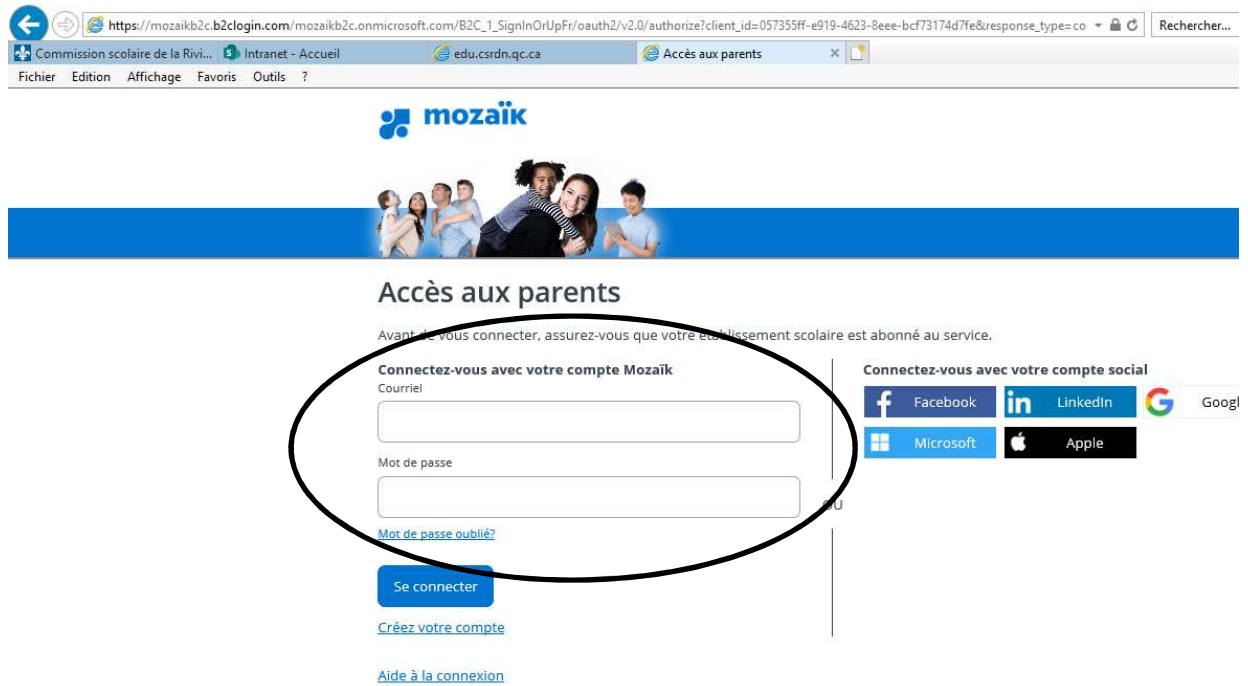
https://mozaikb2c.b2clogin.com/mozaikb2c.onmicrosoft.com/B2C_1_SignInOrUpFr/oauth2/v2.0/authorize?client_id=057355ff-e919-4623-8eee-bcf73174d7fe&response_type=co
Rechercher...

Commission scolaire de la Rivi...
Intranet - Accueil
edu.csrdn.qc.ca
Accès aux parents

Fichier Edition Affichage Favoris Outils ?

mozaïk

Accès aux parents

Avant de vous connecter, assurez-vous que votre établissement scolaire est abonné au service.

Connectez-vous avec votre compte Mozaïk

Courriel

Mot de passe

Mot de passe oublié?

Se connecter

Créez votre compte

Aide à la connexion

OU

Connectez-vous avec votre compte social

Facebook
LinkedIn
Googl
Microsoft
Apple